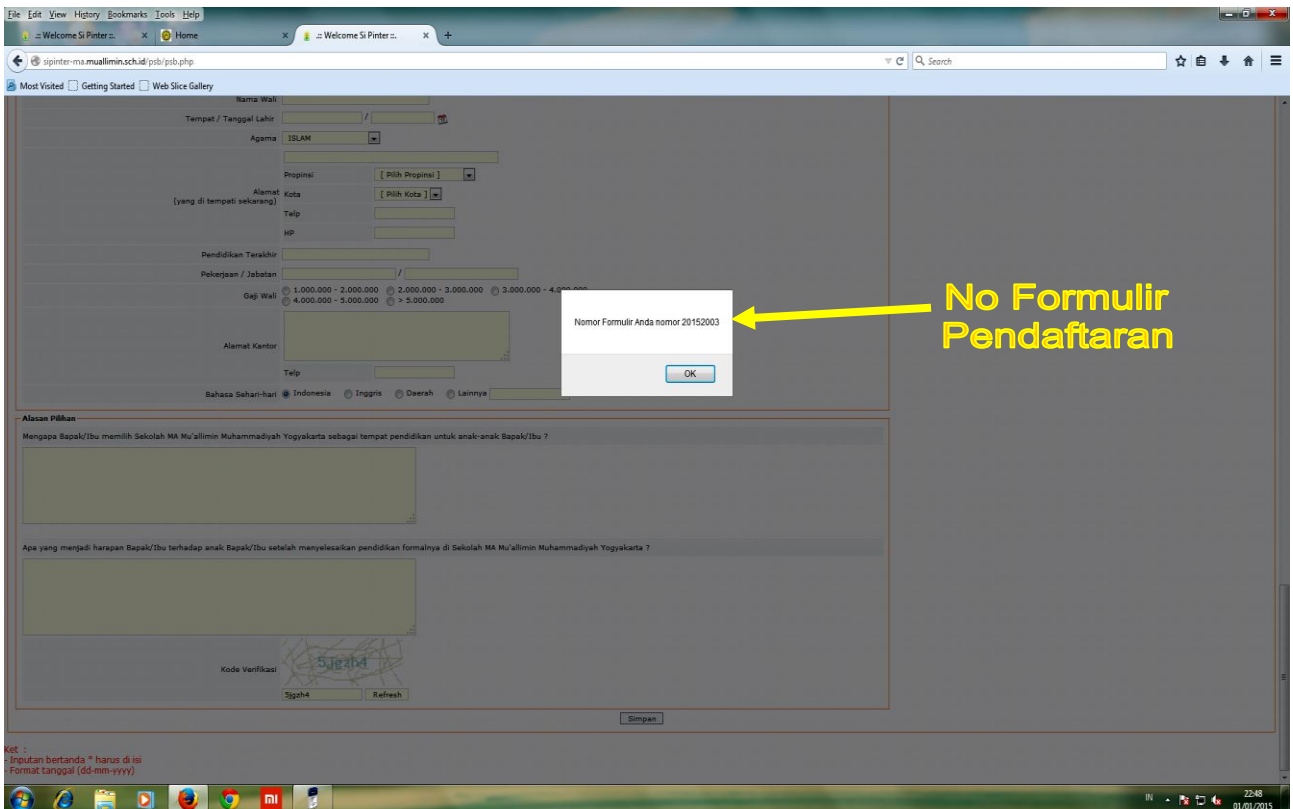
File Edit View History Bookmarks Tools Help

:: Welcome Si Pinter ::.
Home
:: Welcome Si Pinter ::.

sipinter-ma.muallimin.sch.id/psb/psb.php
Search

Most Visited
Getting Started
Web Slice Gallery

Nama Wali
Tempat / Tanggal Lahir /
Agama ISLAM
Propinsi [ Pilih Propinsi ]
Alamat (yang di tempati sekarang) Kota [ Pilih Kota ]
Telp
HP
Pendidikan Terakhir
Pekerjaan / Jabatan /
Gaji Wali 1.000.000 - 2.000.000 2.000.000 - 3.000.000 3.000.000 - 4.000.000 4.000.000 - 5.000.000 > 5.000.000
Alamat Kantor
Telp
Bahasa Sehari-hari Indonesia Inggris Daerah Lainnya

Nomor Formulir Anda nomor 20152003
OK

No Formulir Pendaftaran

Alasan Pilihan
Mengapa Bapak/Ibu memilih Sekolah MA Mu'allimin Muhammadiyah Yogyakarta sebagai tempat pendidikan untuk anak-anak Bapak/Ibu ?

Apa yang menjadi harapan Bapak/Ibu terhadap anak Bapak/Ibu setelah menyelesaikan pendidikan formalnya di Sekolah MA Mu'allimin Muhammadiyah Yogyakarta ?

Kode Verifikasi 5jgzh4
5jgzh4 Refresh

Simpan

Ket :
- Inputan bertanda * harus di isi
- Format tanggal (dd-mm-yyyy)

IN 22:48 01/01/2015